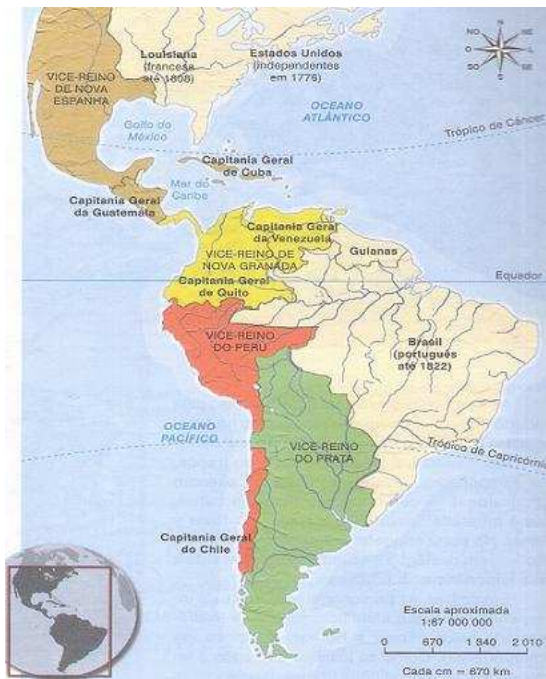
Louisiana (francesa até 1808)

Estados Unidos (independentes em 1776)

VICE-REINO DE NOVA ESPANHA

NO N NE
O L
SO S SE

OCEANO ATLÂNTICO

Golfo do México

Trópico de Câncer

Capitania Geral de Cuba

Mar do Caribe

Capitania Geral da Guatemala

Capitania Geral da Venezuela

VICE-REINO DE NOVA GRANADA

Guianas

Equador

Capitania Geral de Quito

VICE-REINO DO PERU

Brasil (português até 1822)

OCEANO PACÍFICO

VICE-REINO DO PRATA

Trópico de Capricórnio

Capitania Geral do Chile

Escala aproximada
1:67 000 000

0 670 1 340 2 010

Cada cm = 670 km